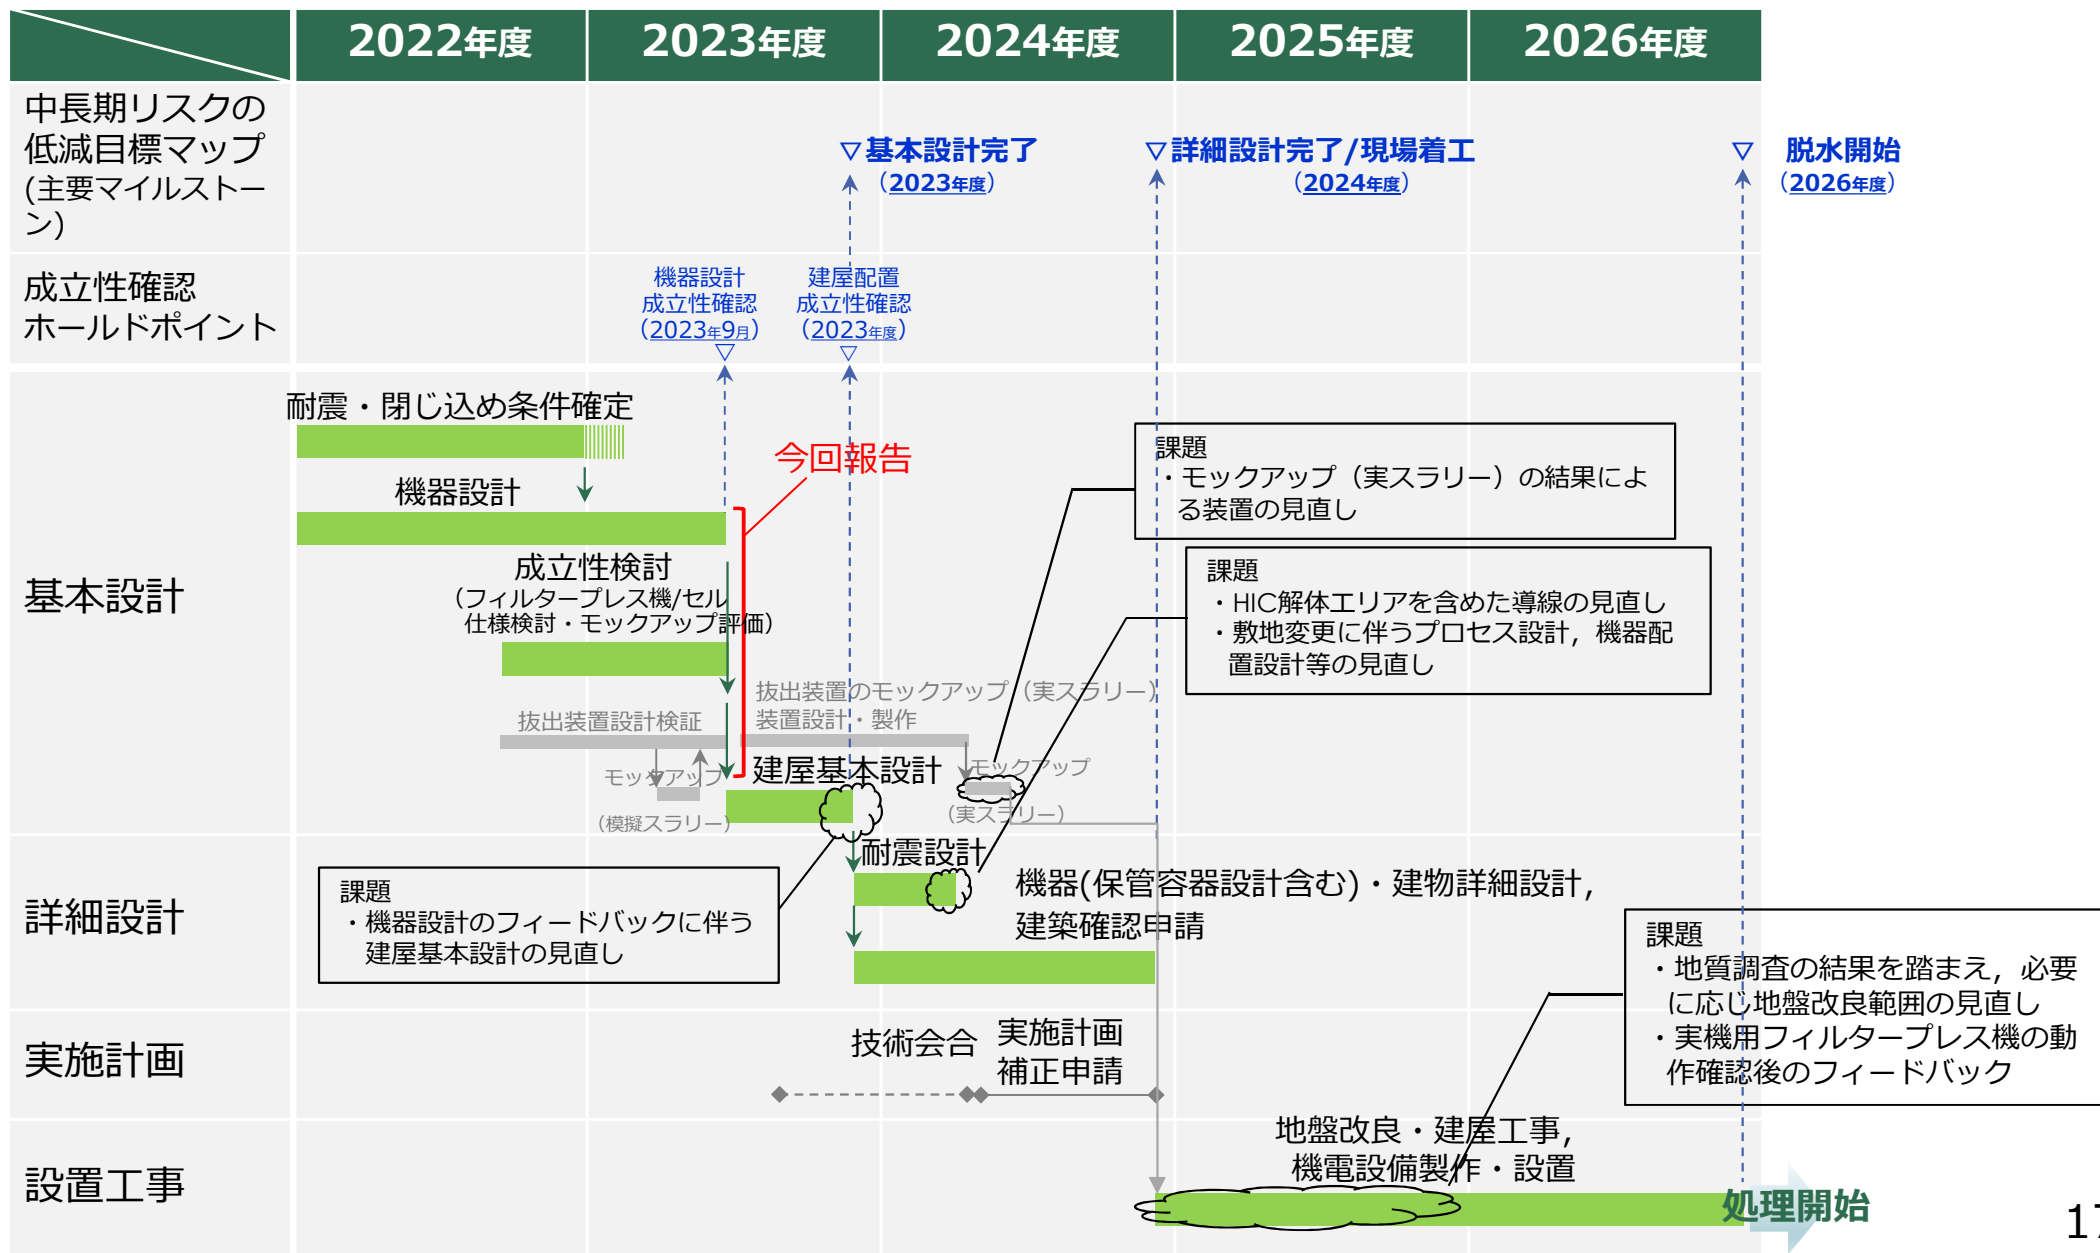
| | 2022年度 | 2023年度 | 2024年度 | 2025年度 | 2026年度 |
|---|---|---|---|---|---|

中長期リスクの低減目標マップ(主要マイルストーン)

▽基本設計完了（2023年度）

▽詳細設計完了/現場着工（2024年度）

▽ 脱水開始（2026年度）

成立性確認ホールドポイント

機器設計成立性確認（2023年9月）▽

建屋配置成立性確認（2023年度）▽

基本設計

耐震・閉じ込め条件確定

機器設計

今回報告

成立性検討（フィルタープレス機/セル仕様検討・モックアップ評価）

抜出装置設計検証

抜出装置のモックアップ（実スラリー）装置設計・製作

モックアップ（模擬スラリー）

建屋基本設計

モックアップ（実スラリー）

課題
・モックアップ（実スラリー）の結果による装置の見直し

課題
・HIC解体エリアを含めた導線の見直し
・敷地変更に伴うプロセス設計，機器配置設計等の見直し

詳細設計

耐震設計

機器(保管容器設計含む)・建物詳細設計，建築確認申請

課題
・機器設計のフィードバックに伴う建屋基本設計の見直し

実施計画

技術会合

実施計画補正申請

課題
・地質調査の結果を踏まえ，必要に応じ地盤改良範囲の見直し
・実機用フィルタープレス機の動作確認後のフィードバック

設置工事

地盤改良・建屋工事，機電設備製作・設置

処理開始

17